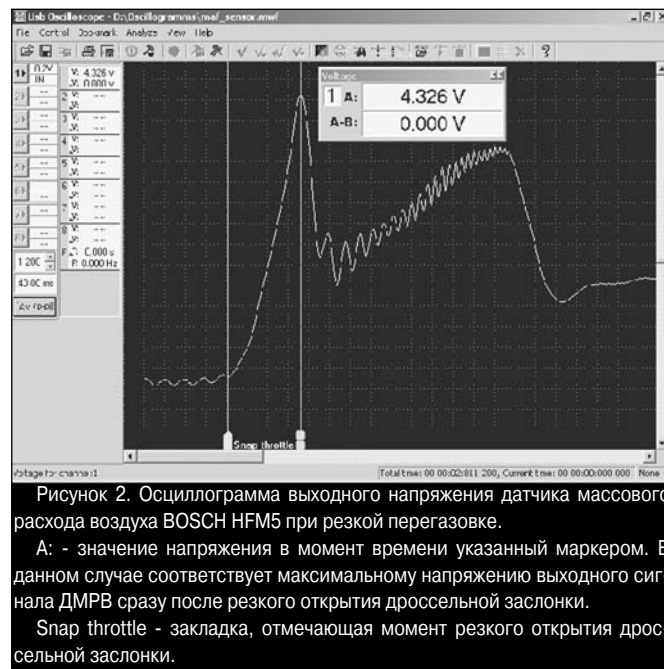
Usb Oscilloscope - D:\Oscillograms\maf_sensor.mwf
File Control Bookmark Analyze View Help

0.2V IN
V: 4.326 V
V: 0.000 V
2 V: --
V: --
3 V: --
V: --
4 V: --
V: --
5 V: --
V: --
6 V: --
V: --
7 V: --
V: --
8 V: --
V: --
F: 0.000 s
F: 0.000 Hz
1 200
43.00 ms
Dev Reset

Voltage
1 A: 4.326 V
A-B: 0.000 V

Snap throttle

Voltage for channel 1
Total time: 00 00:02:811 200, Current time: 00 00:00:000 000 None

Рисунок 2. Осциллограмма выходного напряжения датчика массового расхода воздуха BOSCH HFM5 при резкой перегазовке.

A: - значение напряжения в момент времени указанный маркером. В данном случае соответствует максимальному напряжению выходного сигнала ДМРВ сразу после резкого открытия дроссельной заслонки.

Snap throttle - закладка, отмечающая момент резкого открытия дроссельной заслонки.